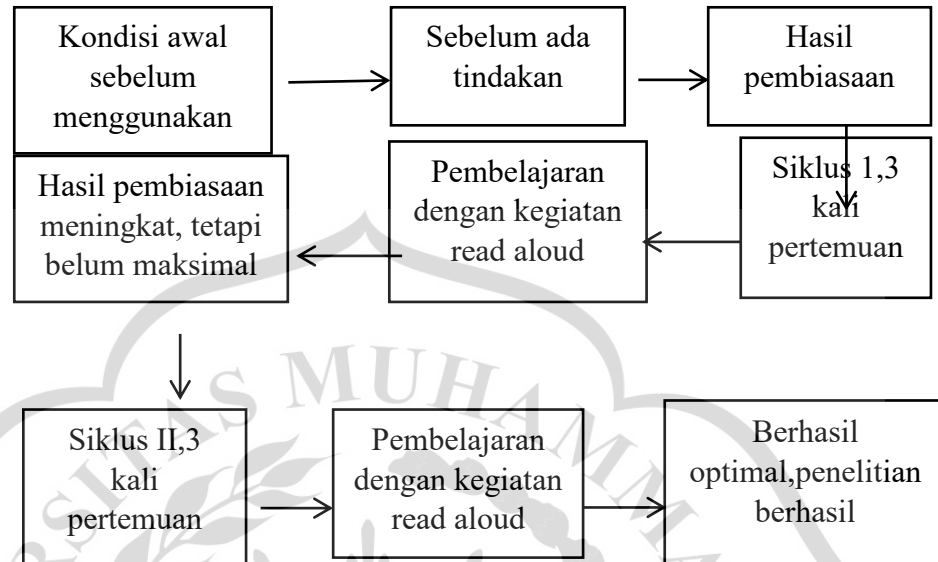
Kondisi awal sebelum menggunakan

Sebelum ada tindakan

Hasil pembiasaan

Siklus 1,3 kali pertemuan

Pembelajaran dengan kegiatan read aloud

Hasil pembiasaan meningkat, tetapi belum maksimal

Siklus II,3 kali pertemuan

Pembelajaran dengan kegiatan read aloud

Berhasil optimal,penelitian berhasil

MUHAM